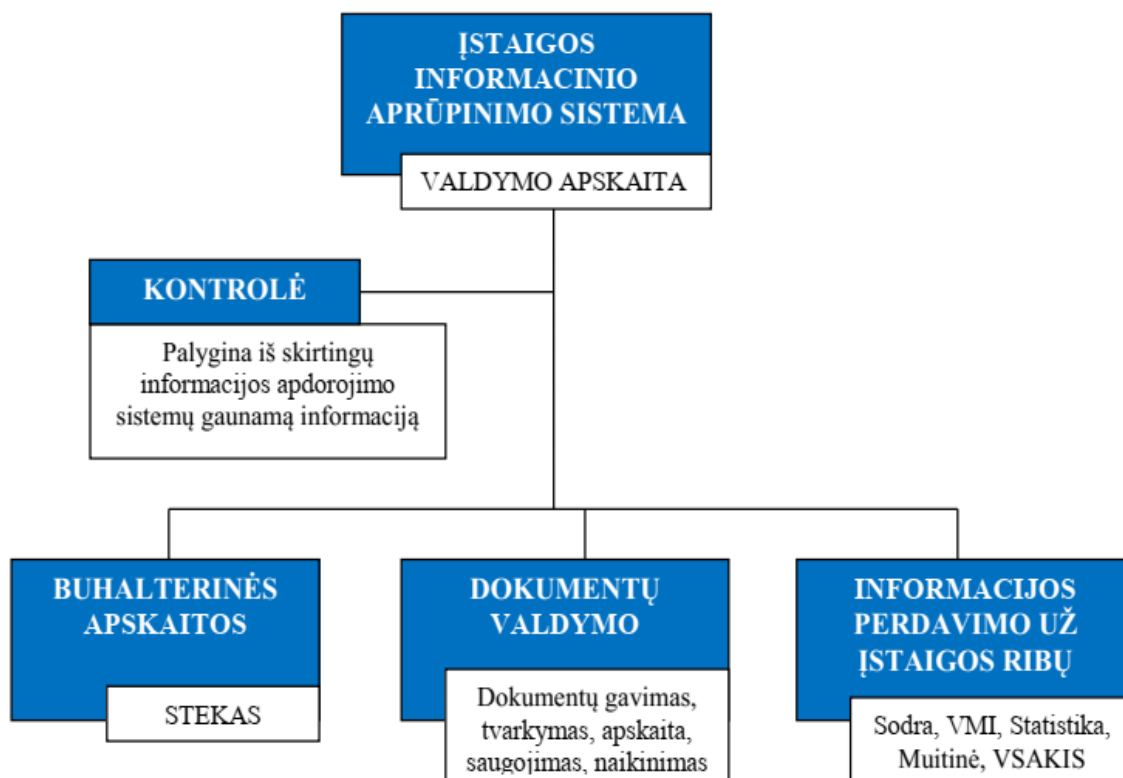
ĮSTAIGOS INFORMACINIO APRŪPINIMO SISTEMA

VALDYMO APSKAITA

KONTROLĖ

Palygina iš skirtingų informacijos apdorojimo sistemų gaunamą informaciją

BUHALTERINĖS APSKAITOS

STEKAS

DOKUMENTŲ VALDYMO

Dokumentų gavimas, tvarkymas, apskaita, saugojimas, naikinimas

INFORMACIJOS PERDAVIMO UŽ ĮSTAIGOS RIBŲ

Sodra, VMI, Statistika, Muitinė, VSAKIS